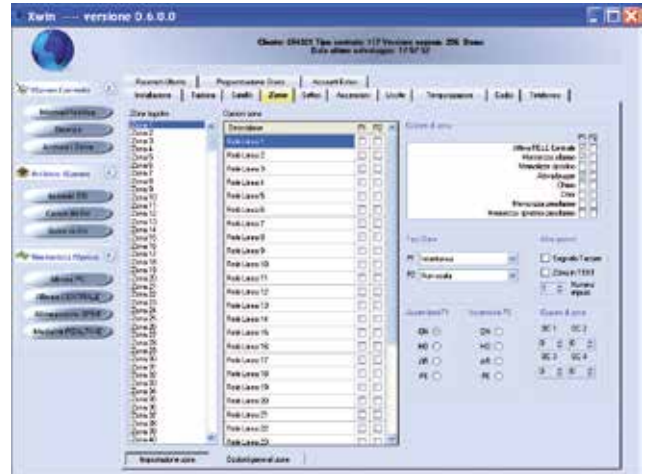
Xwin --- versione 0.6.0.0

Cliente: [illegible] Tipo centrale: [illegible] Versione scheda: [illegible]
Data ultimo salvataggio: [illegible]

Allarme Centrale
Accessi Periferie
Eventi
Accessi Zone

Archivio Allarmi
Accessi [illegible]
Carichi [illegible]
Guasti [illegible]

Manutenzione Allarmi
Allarmi PC
Allarmi CENTRALE
Allarmi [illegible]
Manuale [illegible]

Riassunti allarmi | Programmazione Orario | Accessi Extra
Installatore | Sistema | Satelliti | Zone | Settori | Accensioni | Uscite | Temporizzazioni | Codici | Telefonico

Zone logiche
Zona 1
Zona 2
Zona 3
Zona 4
Zona 5
Zona 6
Zona 7
Zona 8
Zona 9
Zona 10
Zona 11
Zona 12
Zona 13
Zona 14
Zona 15
Zona 16
Zona 17
Zona 18
Zona 19
Zona 20
Zona 21
Zona 22
Zona 23
Zona 24
Zona 25
Zona 26
Zona 27
Zona 28
Zona 29
Zona 30
Zona 31
Zona 32
Zona 33
Zona 34
Zona 35
Zona 36
Zona 37
Zona 38
Zona 39
Zona 40

Opzioni zone
| Descrizione | P1 | P2 |
|---|---|---|
| Radio Linea 1 | | |
| Radio Linea 2 | | |
| Radio Linea 3 | | |
| Radio Linea 4 | | |
| Radio Linea 5 | | |
| Radio Linea 6 | | |
| Radio Linea 7 | | |
| Radio Linea 8 | | |
| Radio Linea 9 | | |
| Radio Linea 10 | | |
| Radio Linea 11 | | |
| Radio Linea 12 | | |
| Radio Linea 13 | | |
| Radio Linea 14 | | |
| Radio Linea 15 | | |
| Radio Linea 16 | | |
| Radio Linea 17 | | |
| Radio Linea 18 | | |
| Radio Linea 19 | | |
| Radio Linea 20 | | |
| Radio Linea 21 | | |
| Radio Linea 22 | | |
| Radio Linea 23 | | |

Opzioni di zona
P1 P2
Allarme BELL Centrale
Memoria allarme
Mascheratura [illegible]
Autoesclusione
Chime
Crea
Percorso ritardato
Memoria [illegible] ritardato

Tipo Zona
P1 Istantanea
P2 Percorso

Altre opzioni
Segnale Tamper
Zona in TEST
Numero impulsi

Inserimenti P1
ON
HO
AR
PE

Inserimenti P2
ON
HO
AR
PE

Riserva di zona
SC 1 SC 2
SC 3 SC 4

Impostazione zone | Dettagli generali zone